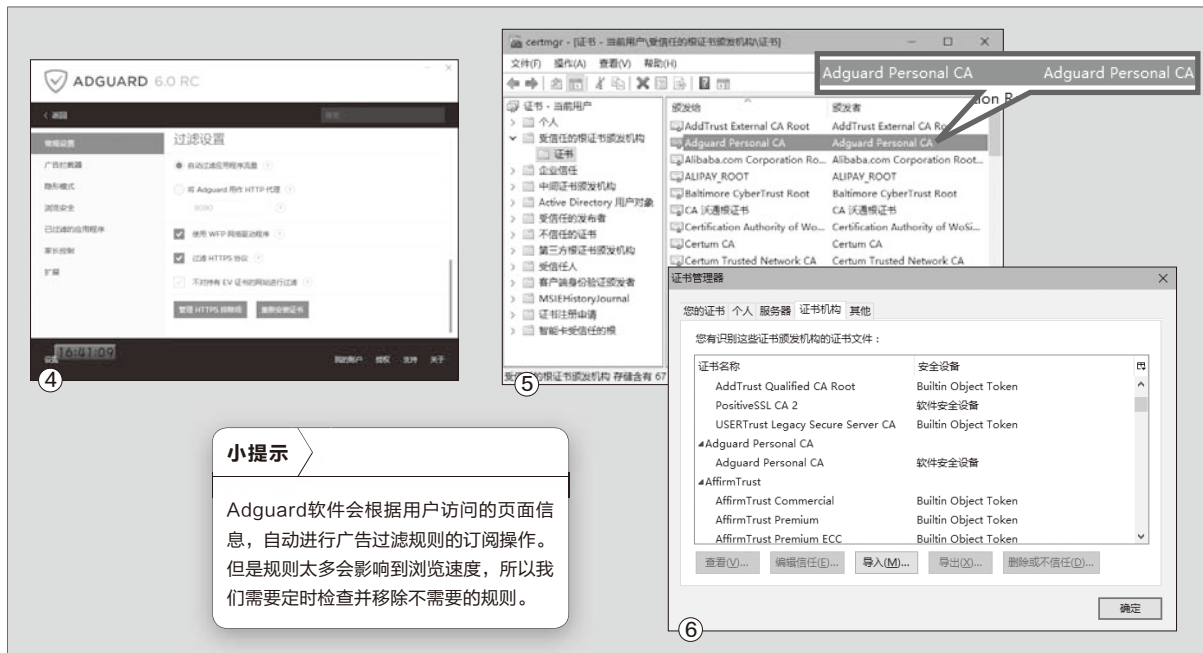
ADGUARD 6.0 RC

< 返回

常规设置
广告拦截器
隐私模式
浏览安全
已过滤的应用程序
家长控制
扩展

过滤设置

自动过滤应用程序流量

将 Adguard 用作 HTTP 代理

8080

使用 WFP 网络驱动程序

过滤 HTTPS 协议

不对持有 EV 证书的网站进行过滤

管理 HTTPS 排除项

重新安装证书

设置 16:41:09

我的账户 授权 支持 关于

④

certmgr - [证书 - 当前用户\受信任的根证书颁发机构\证书]

文件(F) 操作(A) 查看(V) 帮助(H)

Adguard Personal CA Adguard Personal CA

证书 - 当前用户
个人
受信任的根证书颁发机构
证书
企业信任
中间证书颁发机构
Active Directory 用户对象
受信任的发布者
不信任的证书
第三方根证书颁发机构
受信任人
客户端身份验证颁发者
MSIEHistoryJournal
证书注册申请
智能卡受信任的根

| 颁发给 | 颁发者 |
|---|---|
| AddTrust External CA Root | AddTrust External CA Root |
| Adguard Personal CA | Adguard Personal CA |
| Alibaba.com Corporation Ro... | Alibaba.com Corporation Root... |
| ALIPAY_ROOT | ALIPAY_ROOT |
| Baltimore CyberTrust Root | Baltimore CyberTrust Root |
| CA 沃通根证书 | CA 沃通根证书 |
| Certification Authority of Wo... | Certification Authority of WoSi... |
| Certum CA | Certum CA |
| Certum Trusted Network CA | Certum Trusted Network CA |

受信任的根证书颁发机构 存储含有 67

⑤

证书管理器

您的证书 个人 服务器 证书机构 其他

您有识别这些证书颁发机构的证书文件：

| 证书名称 | 安全设备 |
|---|---|
| AddTrust Qualified CA Root | Builtin Object Token |
| PositiveSSL CA 2 | 软件安全设备 |
| USERTrust Legacy Secure Server CA | Builtin Object Token |
| ▴Adguard Personal CA | |
| Adguard Personal CA | 软件安全设备 |
| ▴AffirmTrust | |
| AffirmTrust Commercial | Builtin Object Token |
| AffirmTrust Premium | Builtin Object Token |
| AffirmTrust Premium ECC | Builtin Object Token |

查看(V)... 编辑信任(E)... 导入(M)... 导出(X)... 删除或不信任(D)...

确定

⑥

小提示

Adguard软件会根据用户访问的页面信息，自动进行广告过滤规则的订阅操作。但是规则太多会影响到浏览速度，所以我们需要定时检查并移除不需要的规则。